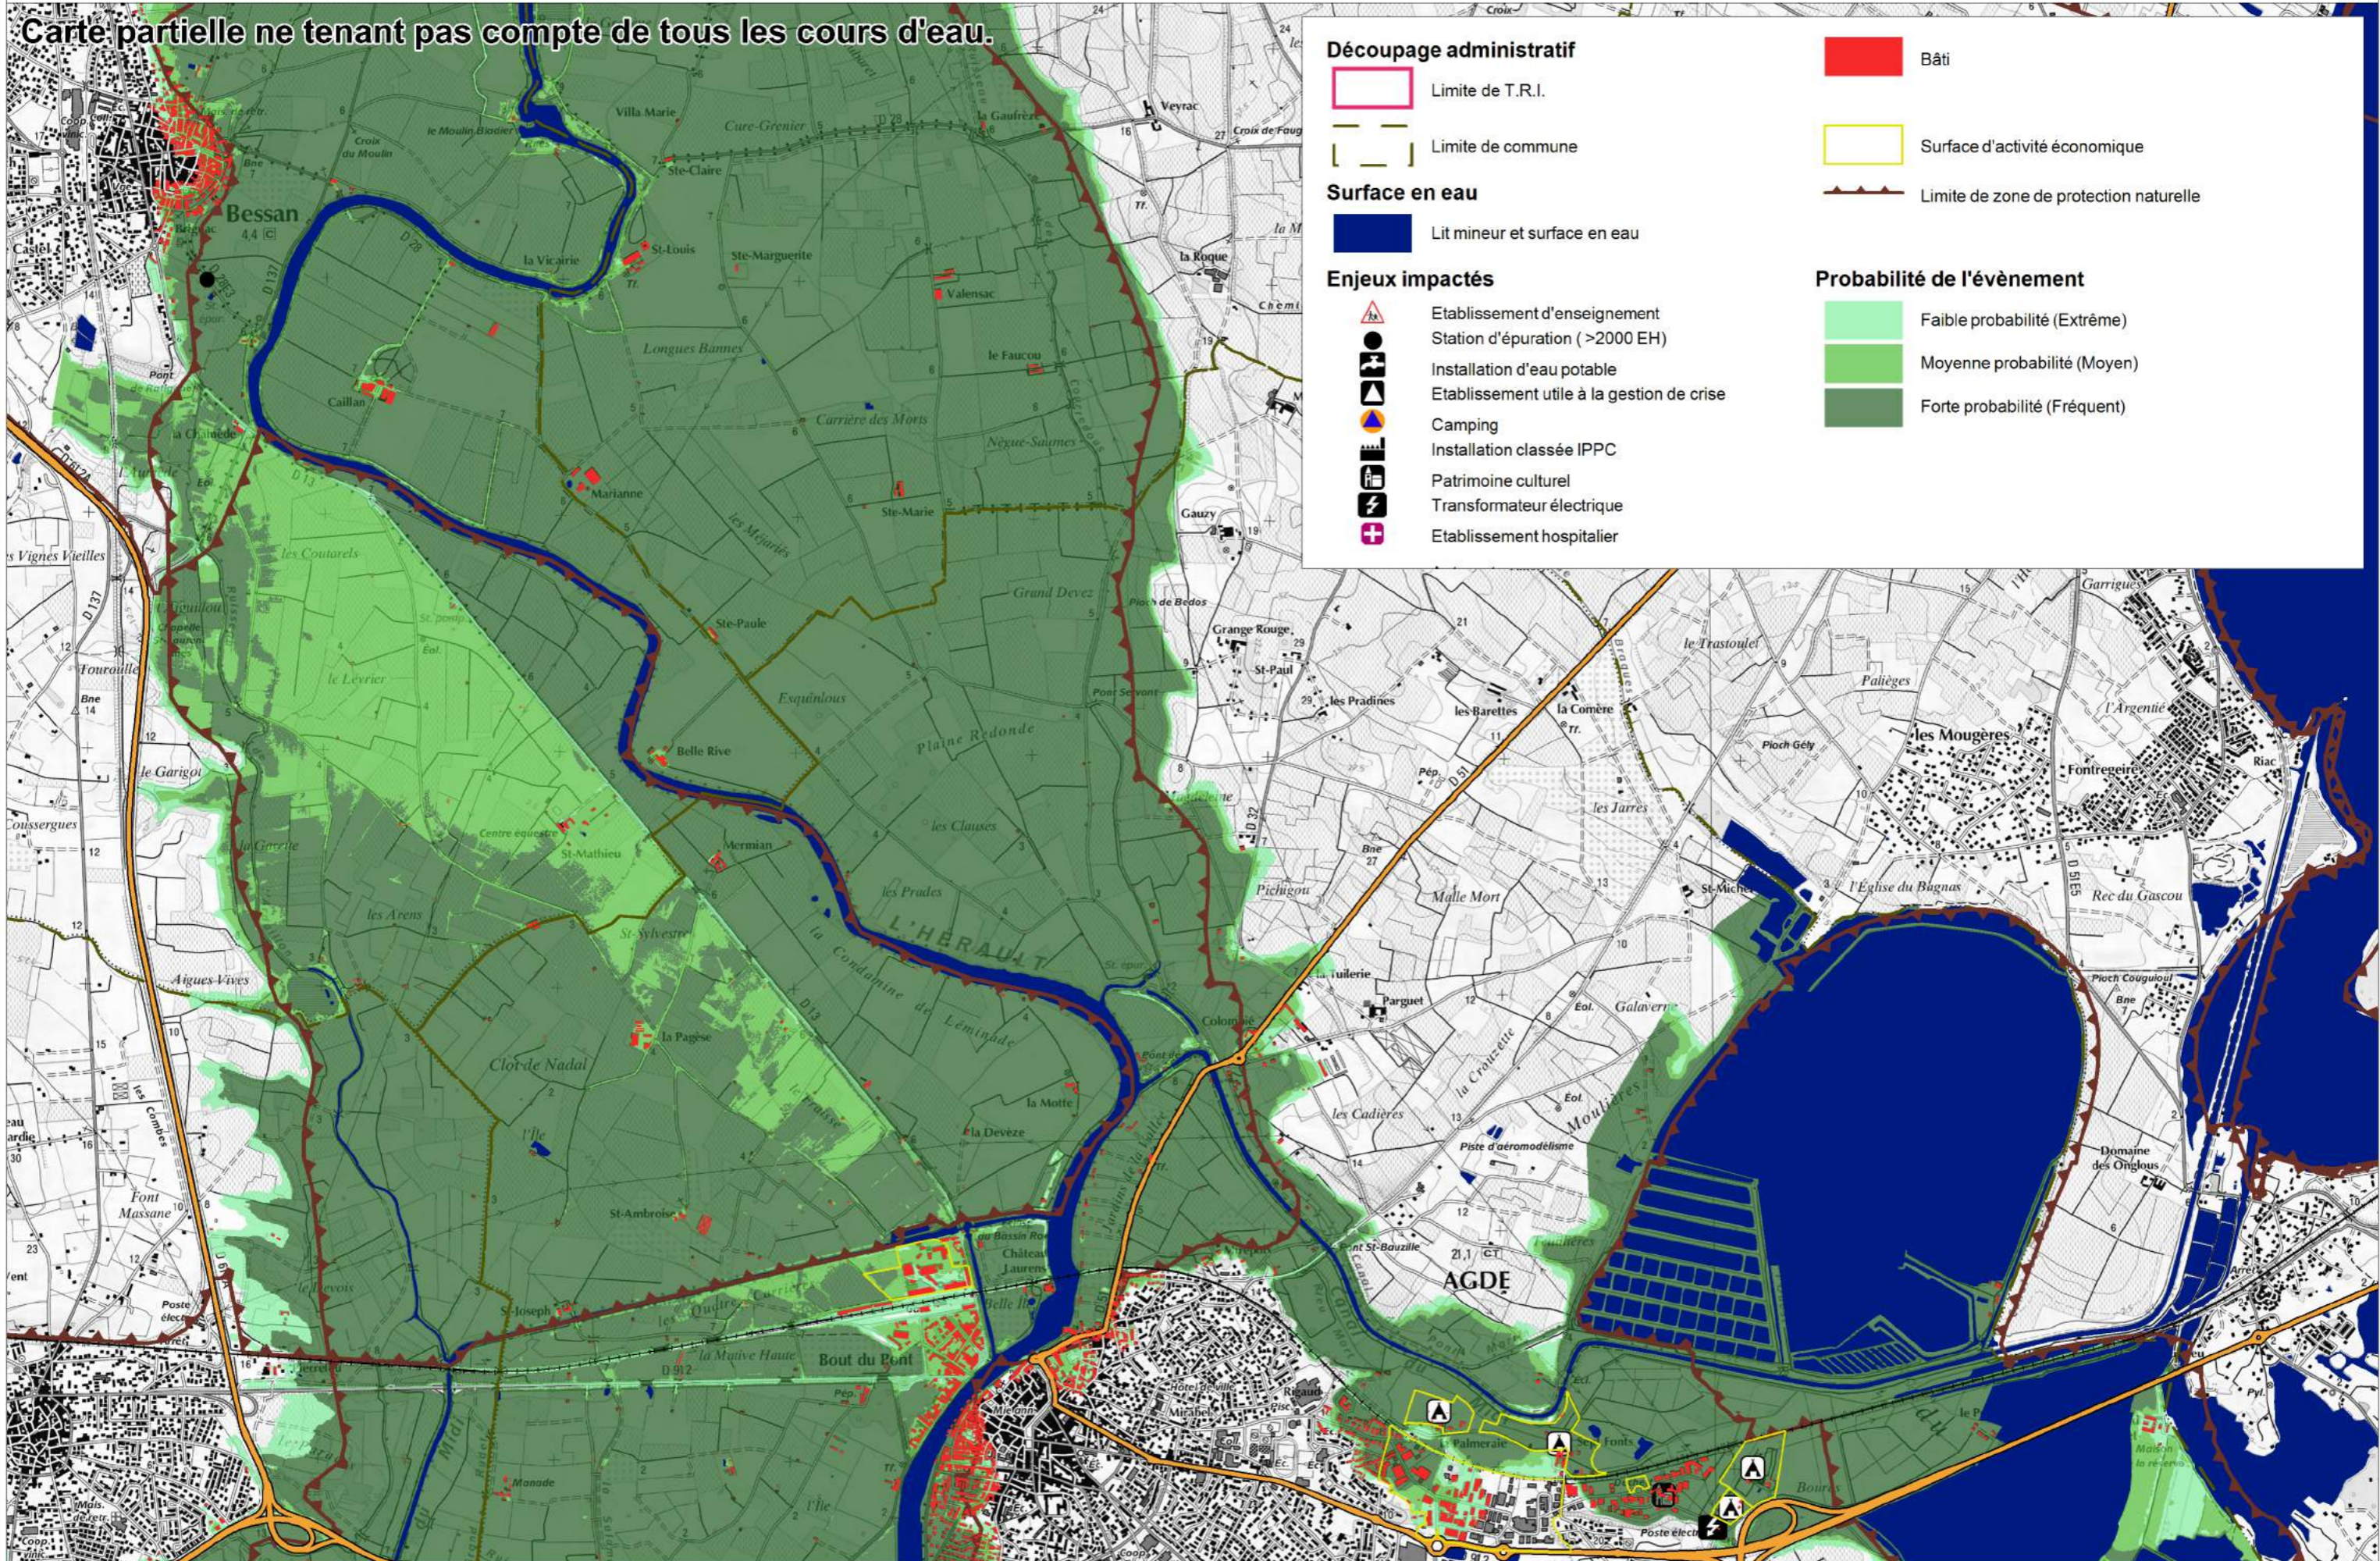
Carte partielle ne tenant pas compte de tous les cours d'eau.

Découpage administratif
Limite de T.R.I.
Limite de commune
Surface en eau
Lit mineur et surface en eau
Enjeux impactés
Etablissement d'enseignement
Station d'épuration ( >2000 EH)
Installation d'eau potable
Etablissement utile à la gestion de crise
Camping
Installation classée IPPC
Patrimoine culturel
Transformateur électrique
Etablissement hospitalier

Bâti
Surface d'activité économique
Limite de zone de protection naturelle
Probabilité de l'évènement
Faible probabilité (Extrême)
Moyenne probabilité (Moyen)
Forte probabilité (Fréquent)

Bessan
Villa Marie
Cure-Grenier
la Gaufresse
le Moulin Blanc
Croix du Moulin
Ste-Claire
St-Louis
Ste-Marguerite
la Vicarie
Valensac
Veyrac
Croix de Faug
la Roque
Longues Bannes
le Faucou
Caillan
la Grande
Carrière des Morts
Marianne
Ste-Marie
Gauzy
les Coutarels
Grand Devez
Pioch de Bedos
Grange Rouge
St-Paul
Ste-Paule
Esquinous
le Lèvrier
Plaine Redonde
Belle Rive
les Pradines
les Barettes
la Comère
le Trastoulet
Palièges
l'Argentière
les Mougères
Fontregeire
Riac
Pioch Gély
le Garigot
Coussergues
les Clauses
les Prades
Mermian
St-Mathieu
les Jarres
Malle Mort
St-Michel
l'Église du Bagnas
Rec du Gascou
les Arens
St-Sylvestre
L'HERAULT
la Condamine de Léminade
Aigues Vives
la Tuilerie
Parguet
Galaverne
Pioch Couguiou
Colombiers
la Pagèse
Clot de Nadal
la Croizette
les Cadières
Piste d'aéromodélisme
Domaine des Onglous
la Motte
la Devèze
Font Massane
St-Ambroise
Château Laurens
AGDE
St-Joseph
la Muave Haute
Bout du Pont
Palmeraie
Sept Fonts
Poste électr.
Manade
Tourouille
les Vignes Vieilles